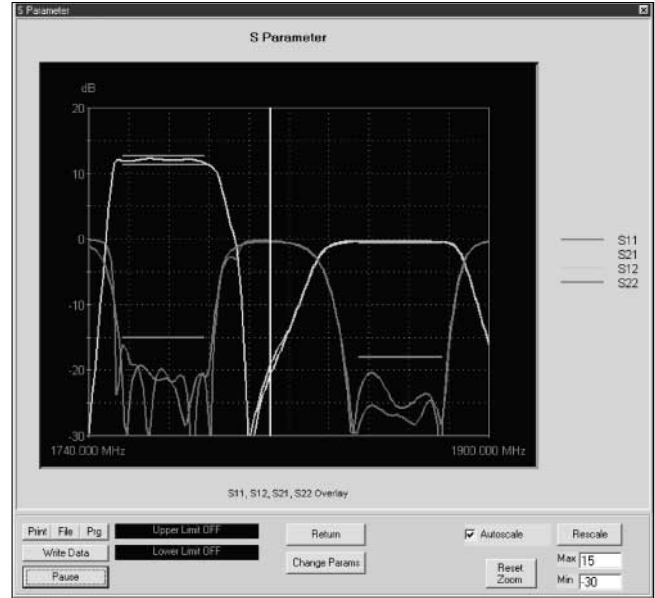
S Parameter

S Parameter

dB
20
10
0
-10
-20
-30
1740.000 MHz
1900.000 MHz

S11
S21
S12
S22

S11, S12, S21, S22 Overlay

Print File Prg
Upper Limit OFF
Write Data
Lower Limit OFF
Pause
Return
Change Params
Autoscale
Reset Zoom
Rescale
Max 15
Min -30